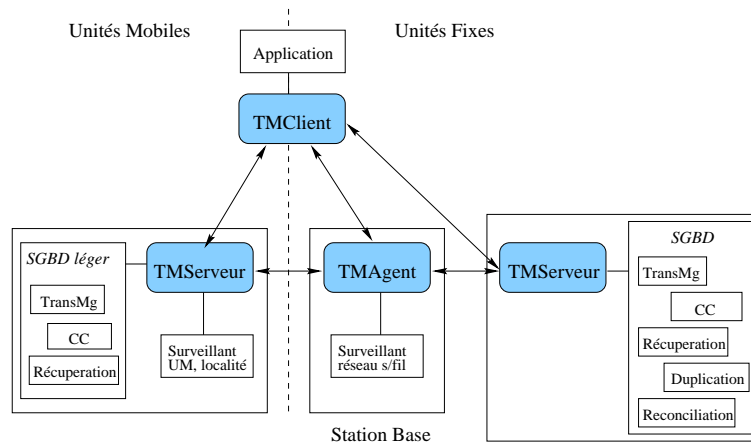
Unités Mobiles

Unités Fixes

Application

TMClient

SGBD léger

TransMg

CC

Récuperation

TMServeur

Surveillant UM, localité

TMAgent

Surveillant réseau s/fil

TMServeur

SGBD

TransMg

CC

Récuperation

Duplication

Reconciliation

Station Base